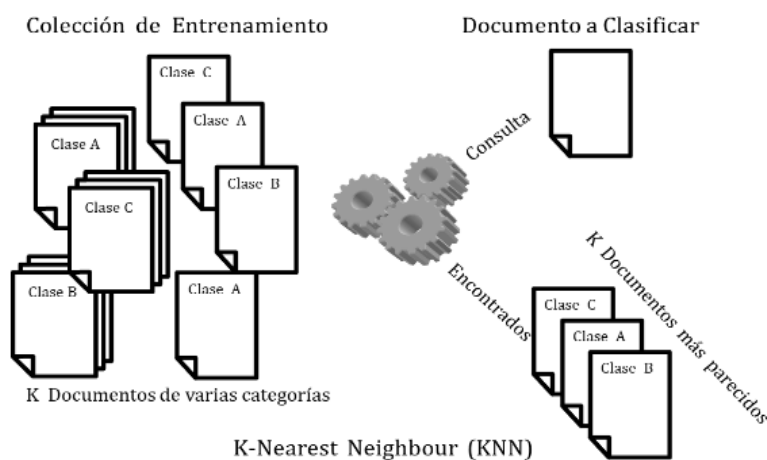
Colección de Entrenamiento

Documento a Clasificar

Clase C

Clase A

Clase A

Clase B

Clase C

Clase B

Clase A

Consulta

K Documentos más parecidos

Encontrados

Clase C

Clase A

Clase B

K Documentos de varias categorías

K-Nearest Neighbour (KNN)